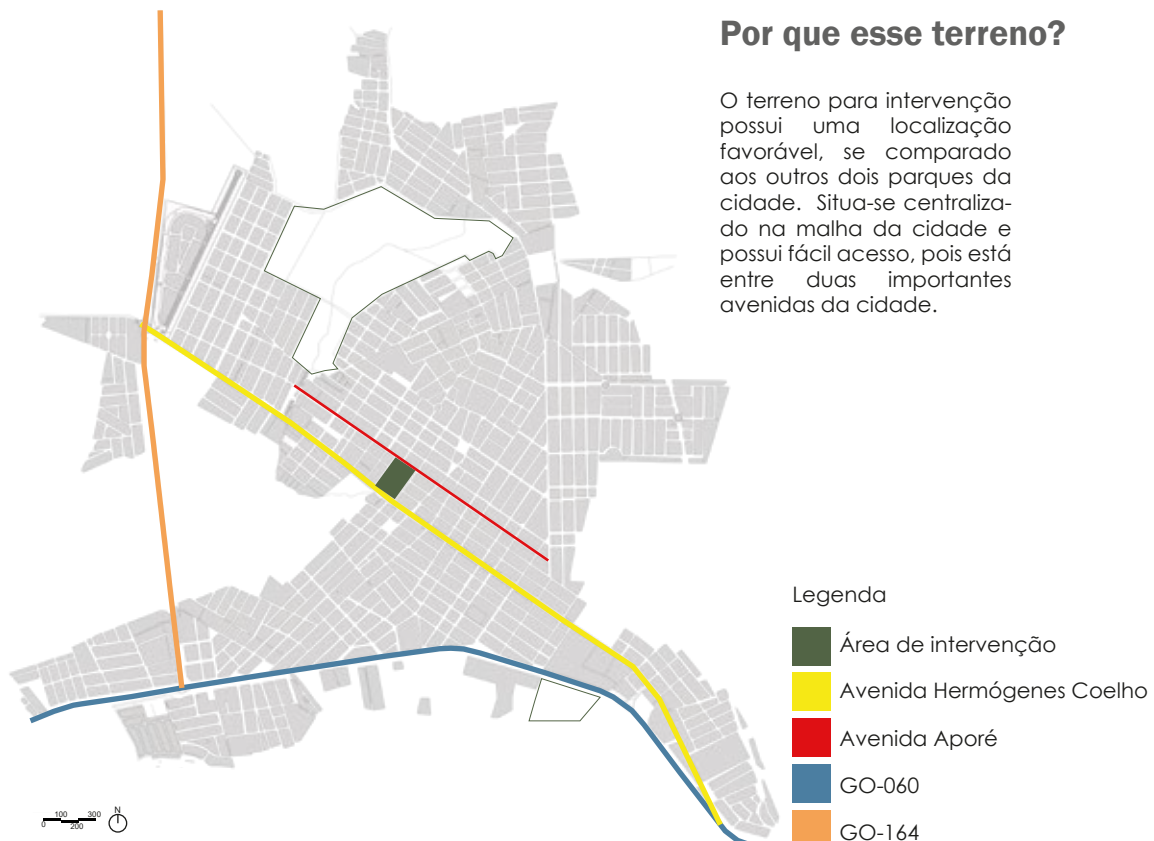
Por que esse terreno?

O terreno para intervenção possui uma localização favorável, se comparado aos outros dois parques da cidade. Situa-se centralizado na malha da cidade e possui fácil acesso, pois está entre duas importantes avenidas da cidade.

Legenda

Área de intervenção

Avenida Hermógenes Coelho

Avenida Aporé

GO-060

GO-164

0 100 200 300

N